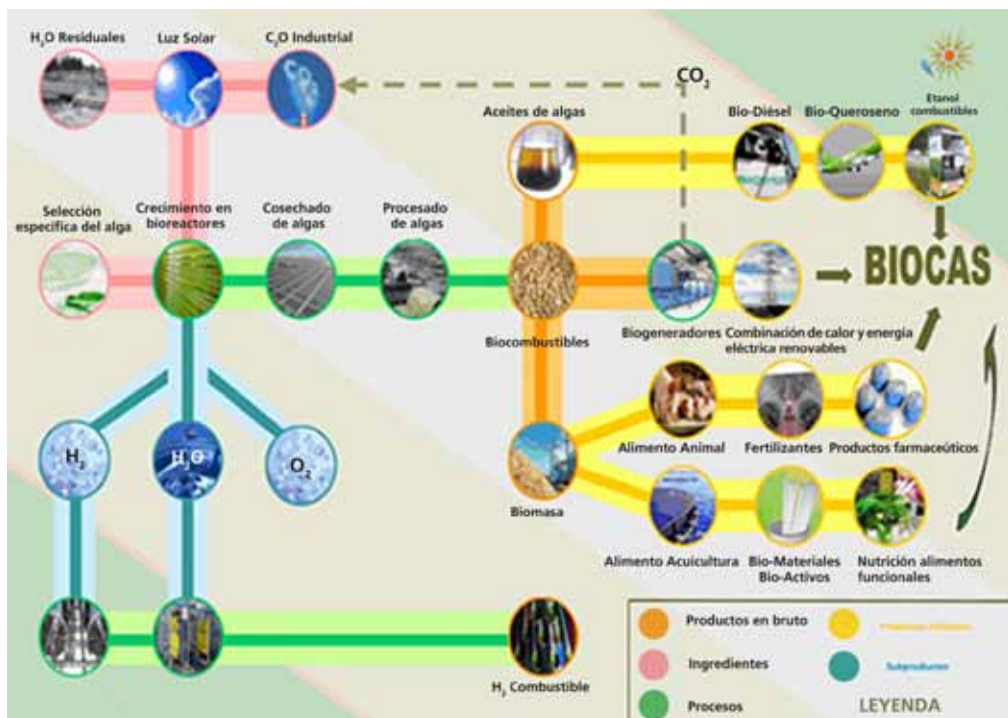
$H_2O$ Residuales

Luz Solar

$C_2O$ Industrial

$CO_2$

Aceites de algas

Bio-Diésel

Bio-Queroseno

Etanol combustibles

Selección especifica del alga

Crecimiento en bioreactores

Cosechado de algas

Procesado de algas

BIOCAS

Biocombustibles

Biogeneradores

Combinación de calor y energía eléctrica renovables

$H_2$

$H_2O$

$O_2$

Alimento Animal

Fertilizantes

Productos farmacéuticos

Biomasa

Alimento Acuicultura

Bio-Materiales Bio-Activos

Nutrición alimentos funcionales

$H_2$ Combustible

Productos en bruto

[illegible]

Ingredientes

Subproductos

Procesos

LEYENDA